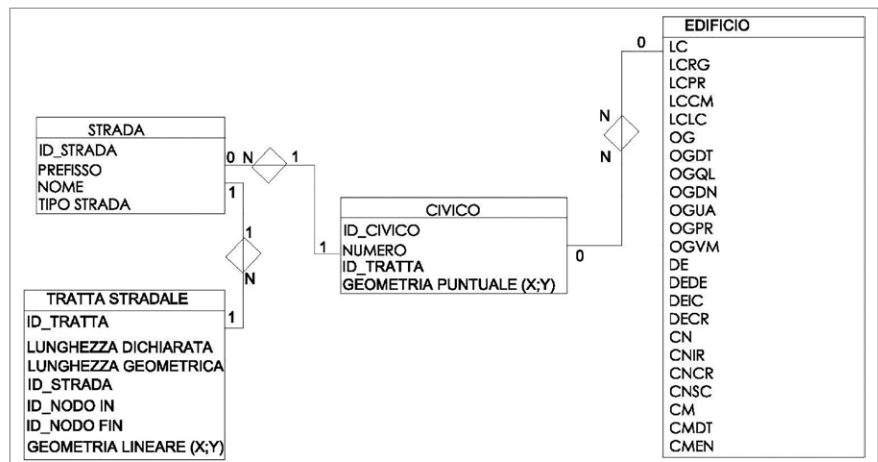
STRADA
ID_STRADA
PREFISSO
NOME
TIPO STRADA

0 N 1

1

1

N

1

TRATTA STRADALE
ID_TRATTA
LUNGHEZZA DICHIARATA
LUNGHEZZA GEOMETRICA
ID_STRADA
ID_NODO IN
ID_NODO FIN
GEOMETRIA LINEARE (X;Y)

1

CIVICO
ID_CIVICO
NUMERO
ID_TRATTA
GEOMETRIA PUNTUALE (X;Y)

0

N

N

0

EDIFICIO
LC
LCRG
LCPR
LCCM
LCLC
OG
OGDT
OGQL
OGDN
OGUA
OGPR
OGVM
DE
DEDE
DEIC
DECR
CN
CNIR
CNCR
CNSC
CM
CMDT
CMEN